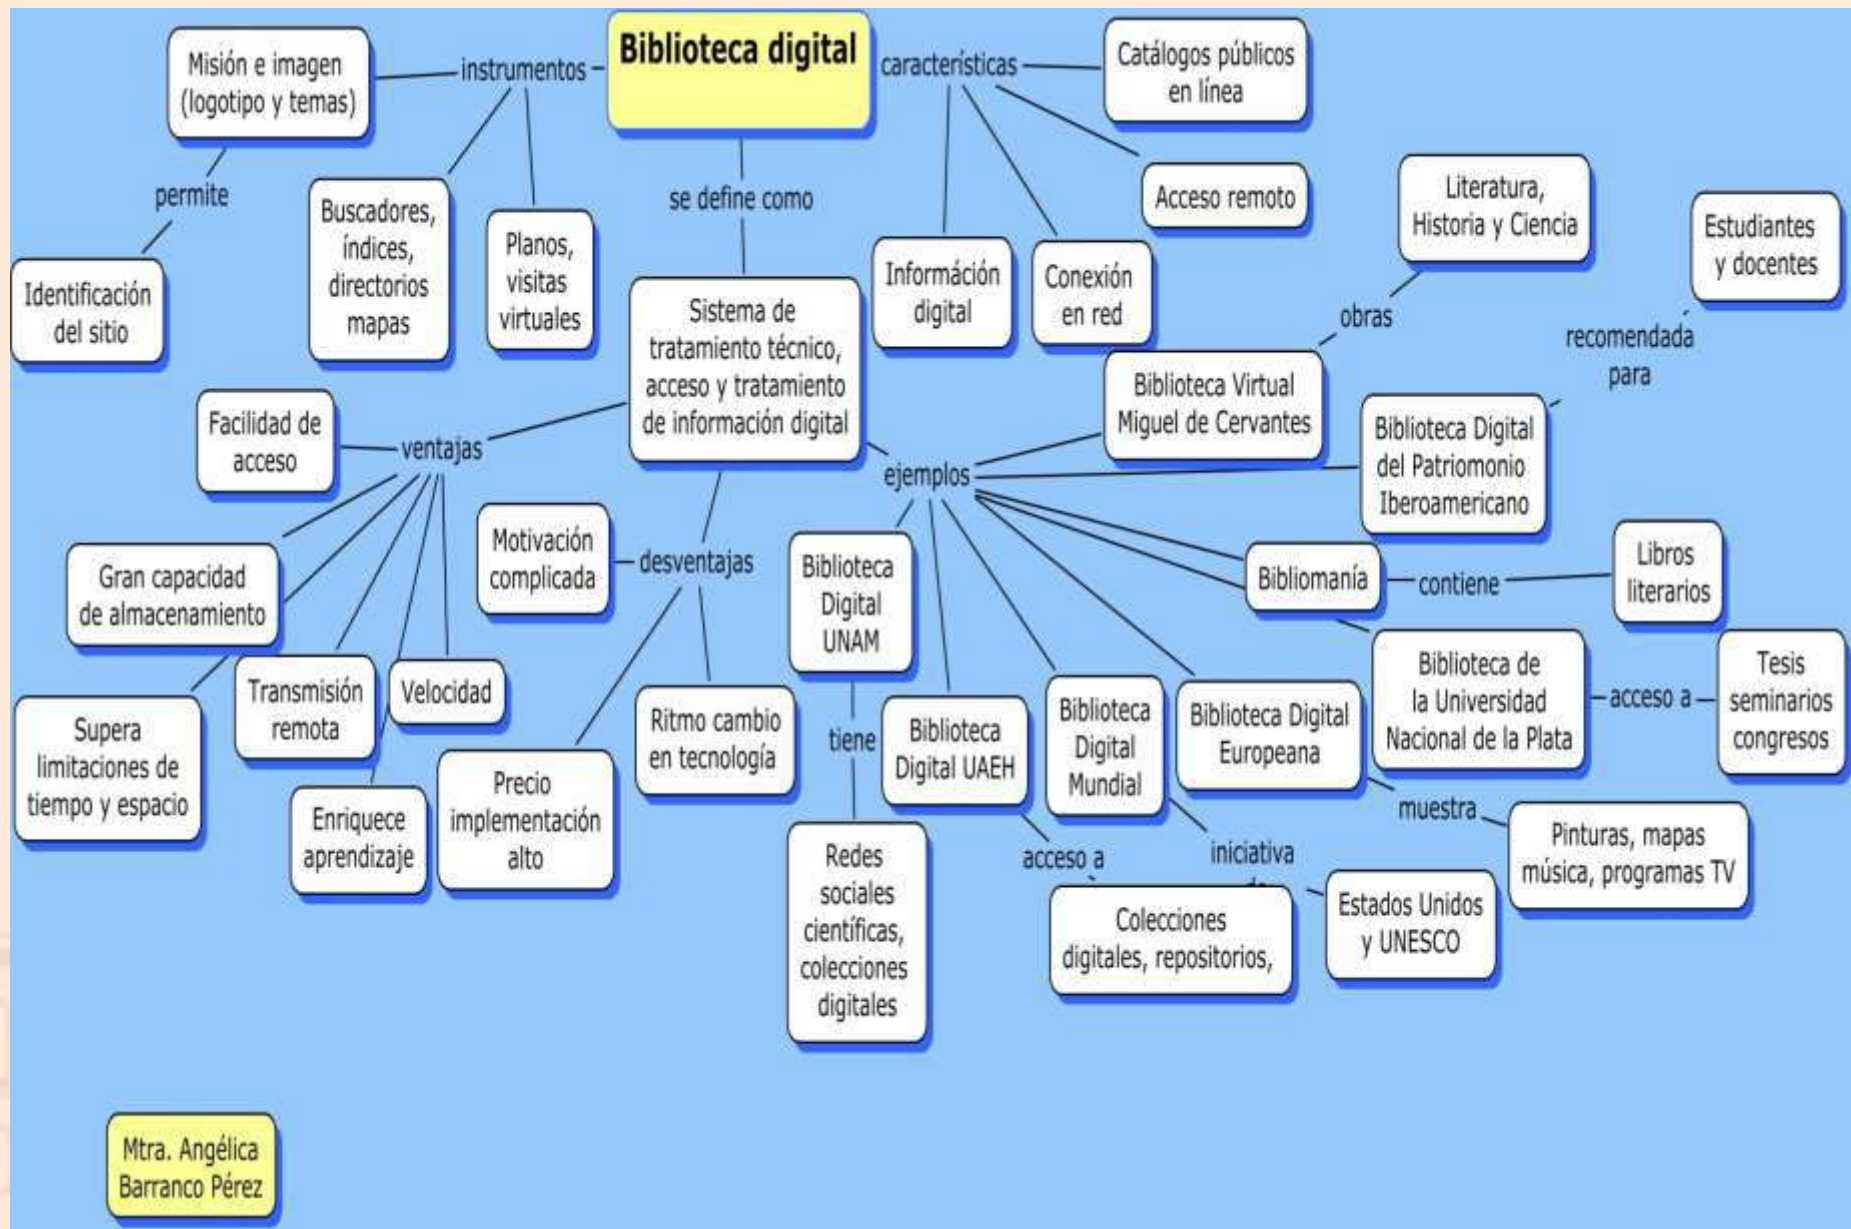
Biblioteca digital

instrumentos

Misión e imagen (logotipo y temas)

permite

Identificación del sitio

Buscadores, índices, directorios mapas

Planos, visitas virtuales

características

Catálogos públicos en línea

Acceso remoto

Información digital

Conexión en red

se define como

Sistema de tratamiento técnico, acceso y tratamiento de información digital

ventajas

Facilidad de acceso

Gran capacidad de almacenamiento

Supera limitaciones de tiempo y espacio

Transmisión remota

Velocidad

Enriquece aprendizaje

desventajas

Motivación complicada

Precio implementación alto

Ritmo cambio en tecnología

ejemplos

Biblioteca Virtual Miguel de Cervantes

obras

Literatura, Historia y Ciencia

Biblioteca Digital del Patriomonio Iberoamericano

recomendada para

Estudiantes y docentes

Bibliomanía

contiene

Libros literarios

Biblioteca de la Universidad Nacional de la Plata

acceso a

Tesis seminarios congresos

Biblioteca Digital Europeana

muestra

Pinturas, mapas música, programas TV

Biblioteca Digital Mundial

iniciativa de

Estados Unidos y UNESCO

Biblioteca Digital UAEH

acceso a

Colecciones digitales, repositorios,

Biblioteca Digital UNAM

tiene

Redes sociales científicas, colecciones digitales

Mtra. Angélica Barranco Pérez